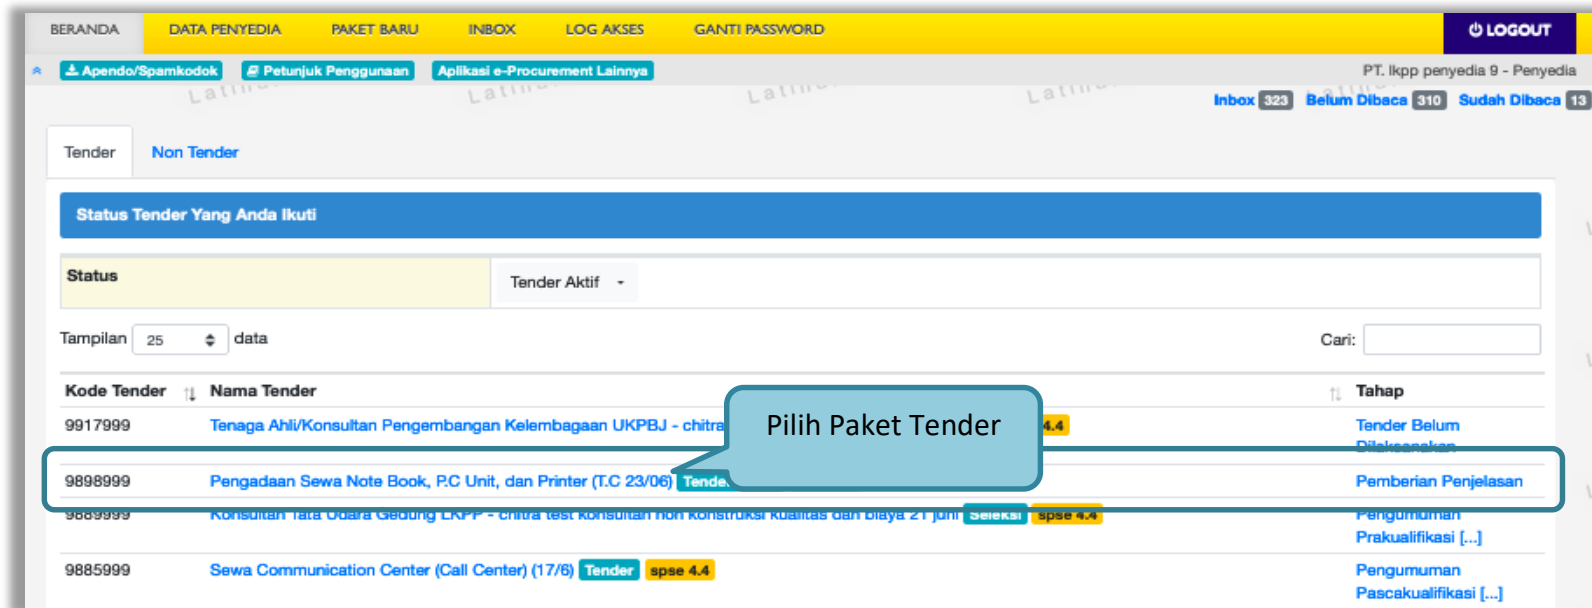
BERANDA DATA PENYEDIA PAKET BARU INBOX LOG AKSES GANTI PASSWORD LOGOUT

Apendo/Spamkodok Petunjuk Penggunaan Aplikasi e-Procurement Lainnya

PT. lkpp penyedia 9 - Penyedia

Inbox 323 Belum Dibaca 310 Sudah Dibaca 13

Tender Non Tender

Status Tender Yang Anda Ikuti

| Status | Tender Aktif |
|---|---|

Tampilan 25 data

Cari:

| Kode Tender | Nama Tender | Tahap |
|---|---|---|
| 9917999 | Tenaga Ahli/Konsultan Pengembangan Kelembagaan UKPBJ - chitra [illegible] 4.4 | Tender Belum Dilaksanakan |
| 9898999 | Pengadaan Sewa Note Book, P.C Unit, dan Printer (T.C 23/06) Tende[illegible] | Pemberian Penjelasan |
| 9889999 | Konsultan Tata Udara Gedung LKPP - chitra test konsultan non konstruksi kualitas dan biaya 21 juni Seleksi spse 4.4 | Pengumuman Prakualifikasi [...] |
| 9885999 | Sewa Communication Center (Call Center) (17/6) Tender spse 4.4 | Pengumuman Pascakualifikasi [...] |

Pilih Paket Tender